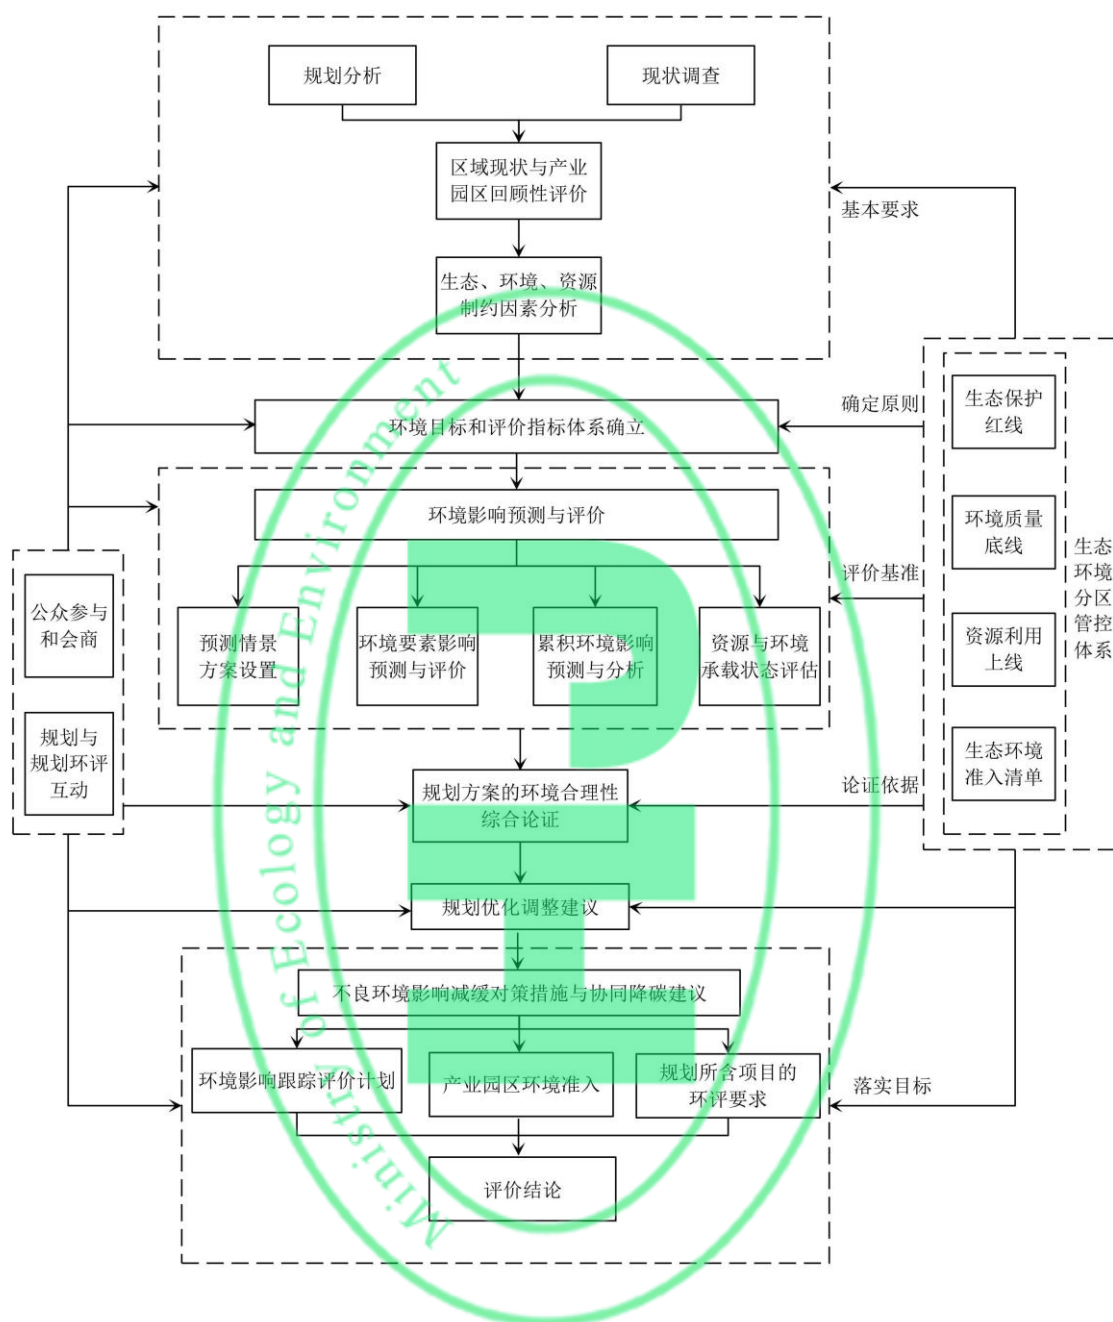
规划分析

现状调查

区域现状与产业园区回顾性评价

生态、环境、资源制约因素分析

基本要求

确定原则

环境目标和评价指标体系确立

环境影响预测与评价

评价基准

预测情景方案设置

环境要素影响预测与评价

累积环境影响预测与分析

资源与环境承载状态评估

公众参与和会商

规划与规划环评互动

生态保护红线

环境质量底线

资源利用上线

生态环境准入清单

生态环境分区管控体系

论证依据

规划方案的环境合理性综合论证

规划优化调整建议

不良环境影响减缓对策措施与协同降碳建议

环境影响跟踪评价计划

产业园区环境准入

规划所含项目的环评要求

落实目标

评价结论

Ministry of Ecology and Environment